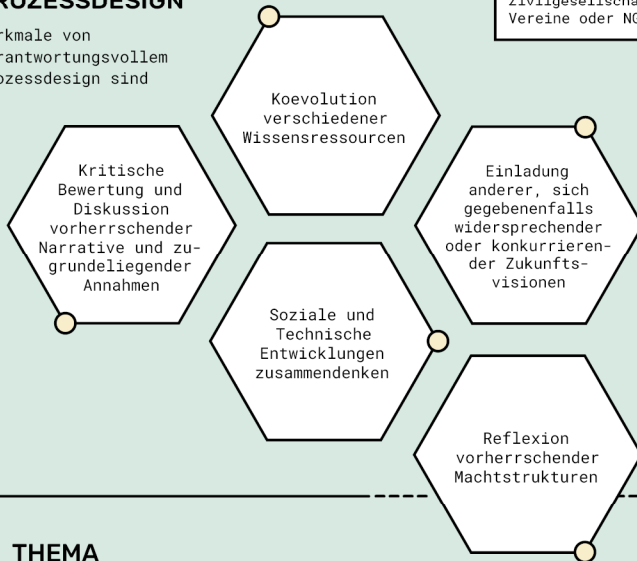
ROZESSDESIGN

rkmale von
rantwortungsvollem
ozessdesign sind

zivilgesellscha
Vereine oder NG

Koevolution verschiedener Wissensressourcen

Kritische Bewertung und Diskussion vorherrschender Narrative und zugrundeliegender Annahmen

Einladung anderer, sich gegebenenfalls widersprechender oder konkurrierender Zukunftsvisionen

Soziale und Technische Entwicklungen zusammendenken

Reflexion vorherrschender Machtstrukturen

THEMA